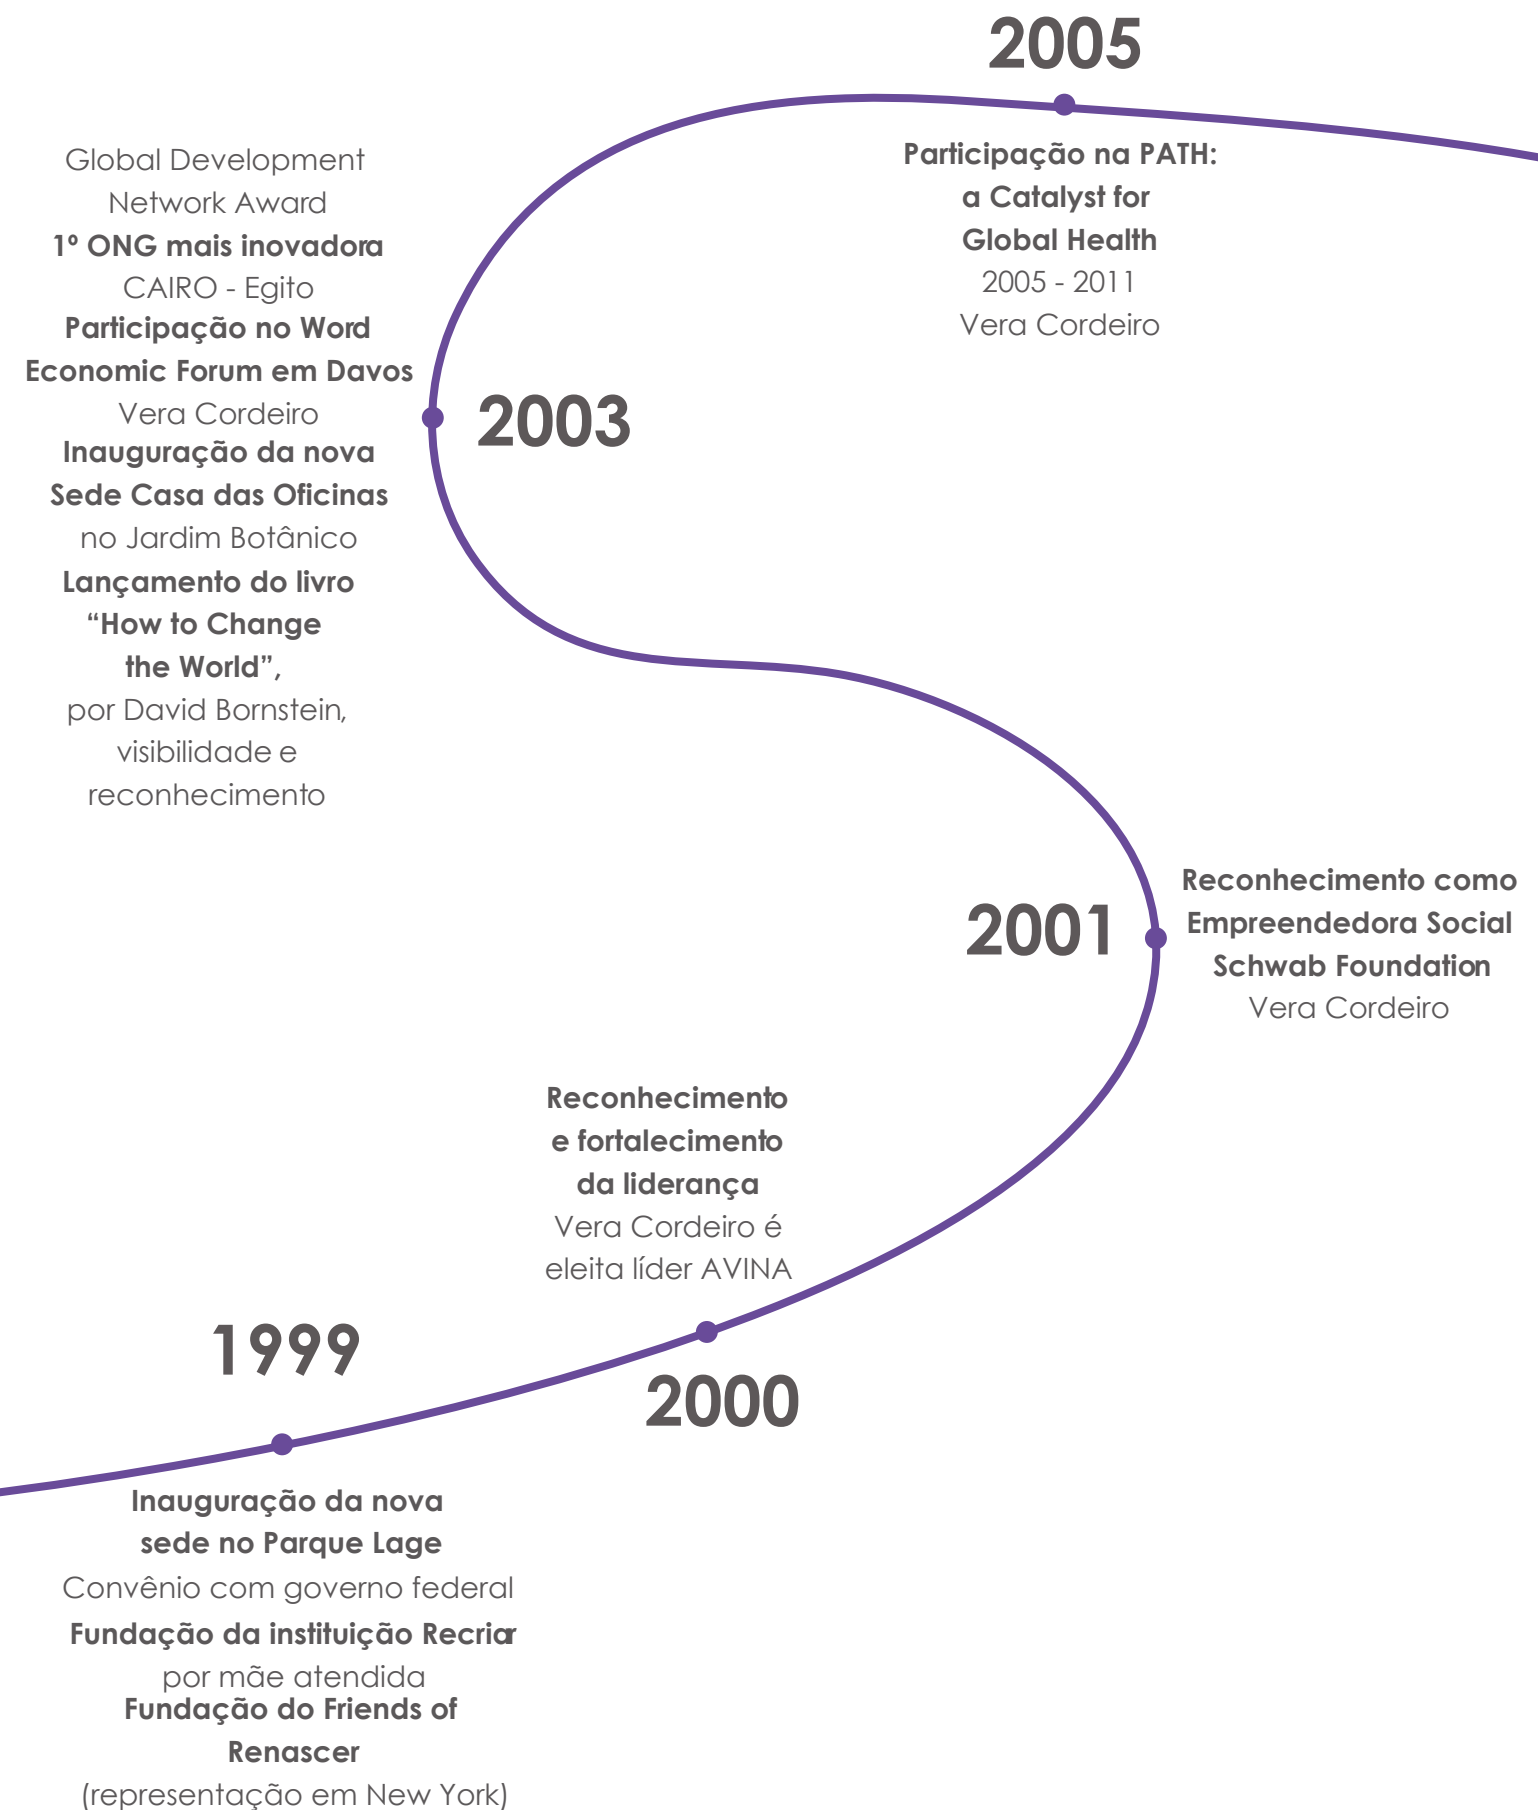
2005

Participação na PATH:
a Catalyst for
Global Health
2005 - 2011
Vera Cordeiro

Global Development
Network Award
1º ONG mais inovadora
CAIRO - Egito
Participação no Word
Economic Forum em Davos
Vera Cordeiro
Inauguração da nova
Sede Casa das Oficinas
no Jardim Botânico
Lançamento do livro
"How to Change
the World",
por David Bornstein,
visibilidade e
reconhecimento

2003

2001

Reconhecimento como
Empreendedora Social
Schwab Foundation
Vera Cordeiro

Reconhecimento
e fortalecimento
da liderança
Vera Cordeiro é
eleita líder AVINA

1999

2000

Inauguração da nova
sede no Parque Lage
Convênio com governo federal
Fundação da instituição Recriar
por mãe atendida
Fundação do Friends of
Renascer
(representação em New York)